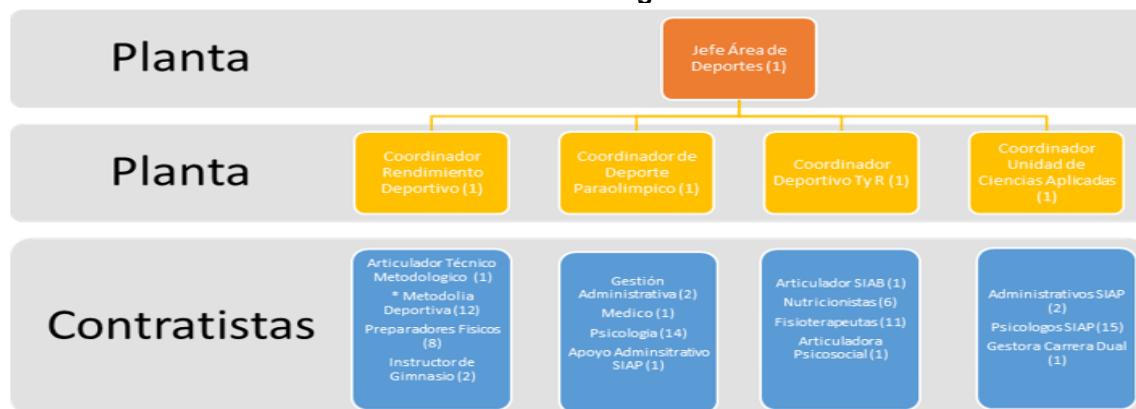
Planta

Jefe Área de Deportes (1)

Planta

Coordinador Rendimiento Deportivo (1)

Coordinador de Deporte Paraolimpico (1)

Coordinador Deportivo Ty R (1)

Coordinador Unidad de Ciencias Aplicadas (1)

Contratistas

Articulador Técnico Metodologico (1)
* Metodolia Deportiva (12)
Preparadores Fisicos (8)
Instructor de Gimnasio (2)

Gestión Administrativa (2)
Medico (1)
Psicologia (14)
Apoyo Adminsitrativo SIAP (1)

Articulador SIAB (1)
Nutricionistas (6)
Fisioterapeutas (11)
Articuladora Psicosocial (1)

Administrativos SIAP (2)
Psicologos SIAP (15)
Gestora Carrera Dual (1)